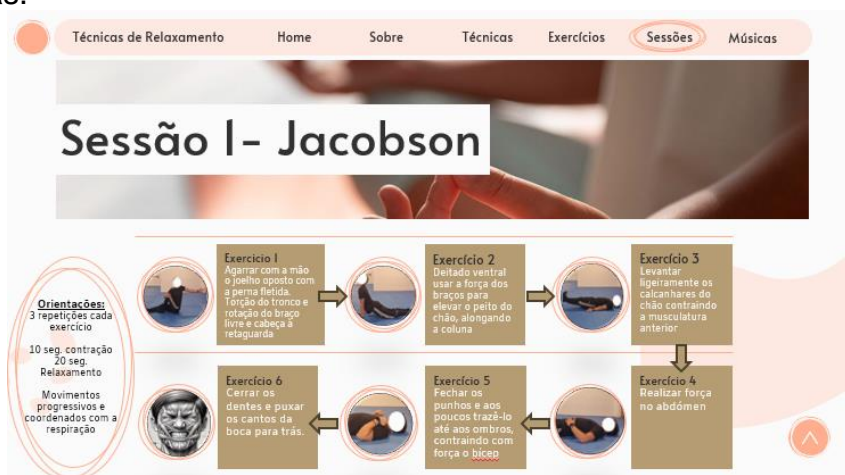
Técnicas de Relaxamento Home Sobre Técnicas Exercícios Sessões Músicas

Sessão I- Jacobson

Orientações:
3 repetições cada exercício

10 seg. contração
20 seg. Relaxamento

Movimentos progressivos e coordenados com a respiração

Exercício 1
Agarrar com a mão o joelho oposto com a perna fletida. Torção do tronco e rotação do braço livre e cabeça à retaguarda

Exercício 2
Deitado ventral usar a força dos braços para elevar o peito do chão, alongando a coluna

Exercício 3
Levantar ligeiramente os calcanhares do chão contraindo a musculatura anterior

Exercício 4
Realizar força no abdómen

Exercício 5
Fechar os punhos e aos poucos trazê-lo até aos ombros, contraindo com força o bicep

Exercício 6
Cerrar os dentes e puxar os cantos da boca para trás.